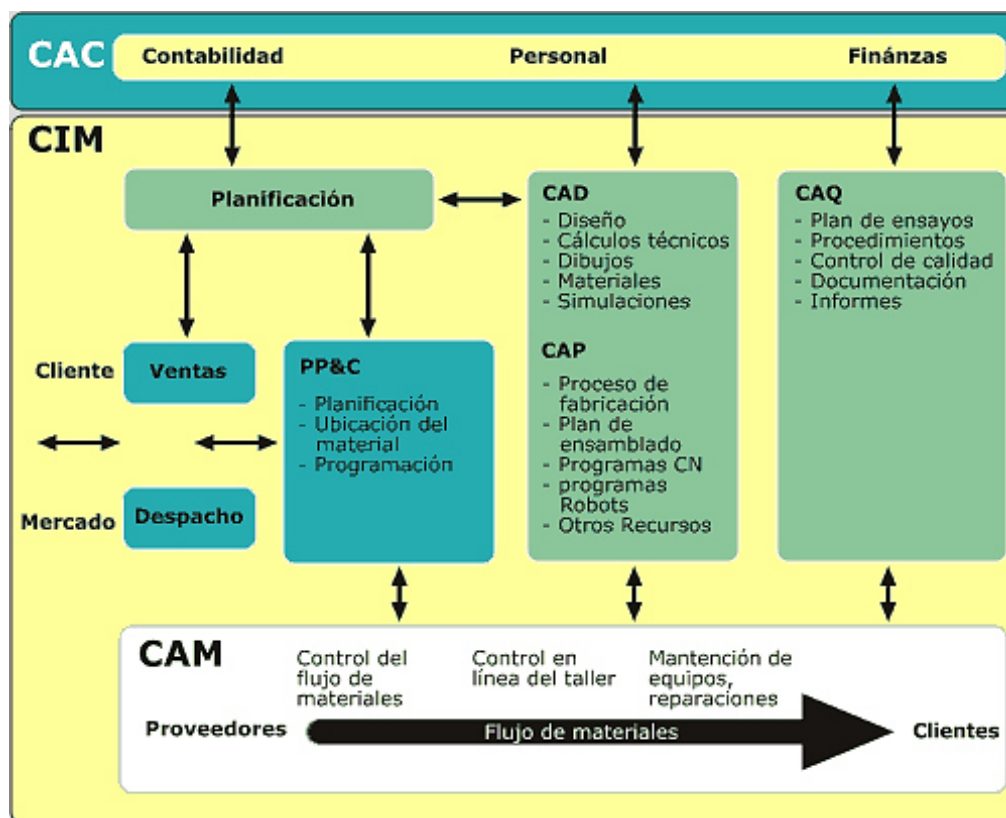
CAC Contabilidad Personal Finánzas

CIM

Planificación

CAD
- Diseño
- Cálculos técnicos
- Dibujos
- Materiales
- Simulaciones

CAQ
- Plan de ensayos
- Procedimientos
- Control de calidad
- Documentación
- Informes

Cliente

Ventas

Mercado

Despacho

PP&C
- Planificación
- Ubicación del material
- Programación

CAP
- Proceso de fabricación
- Plan de ensamblado
- Programas CN
- programas Robots
- Otros Recursos

CAM

Control del flujo de materiales

Control en línea del taller

Mantención de equipos, reparaciones

Proveedores

Flujo de materiales

Clientes